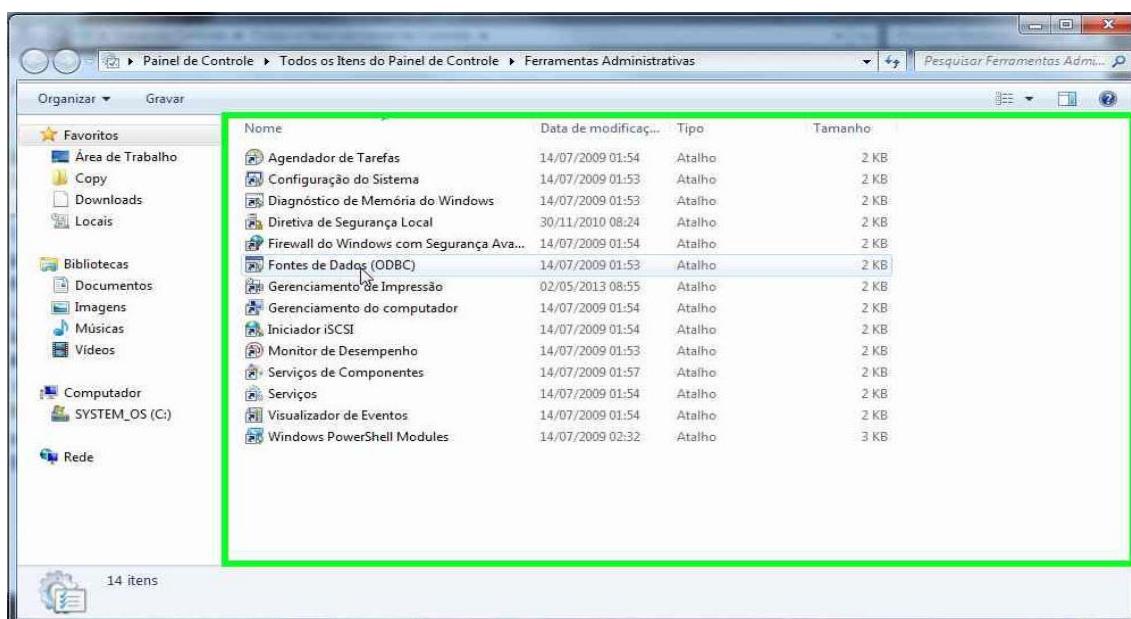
Painel de Controle ▸ Todos os Itens do Painel de Controle ▸ Ferramentas Administrativas

Pesquisar Ferramentas Admi...

Organizar ▾ Gravar

Favoritos
Área de Trabalho
Copy
Downloads
Locais

Bibliotecas
Documentos
Imagens
Músicas
Vídeos

Computador
SYSTEM_OS (C:)

Rede

| Nome | Data de modificaç... | Tipo | Tamanho |
|---|---|---|---|
| Agendador de Tarefas | 14/07/2009 01:54 | Atalho | 2 KB |
| Configuração do Sistema | 14/07/2009 01:53 | Atalho | 2 KB |
| Diagnóstico de Memória do Windows | 14/07/2009 01:53 | Atalho | 2 KB |
| Diretiva de Segurança Local | 30/11/2010 08:24 | Atalho | 2 KB |
| Firewall do Windows com Segurança Ava... | 14/07/2009 01:54 | Atalho | 2 KB |
| Fontes de Dados (ODBC) | 14/07/2009 01:53 | Atalho | 2 KB |
| Gerenciamento de Impressão | 02/05/2013 08:55 | Atalho | 2 KB |
| Gerenciamento do computador | 14/07/2009 01:54 | Atalho | 2 KB |
| Iniciador iSCSI | 14/07/2009 01:54 | Atalho | 2 KB |
| Monitor de Desempenho | 14/07/2009 01:53 | Atalho | 2 KB |
| Serviços de Componentes | 14/07/2009 01:57 | Atalho | 2 KB |
| Serviços | 14/07/2009 01:54 | Atalho | 2 KB |
| Visualizador de Eventos | 14/07/2009 01:54 | Atalho | 2 KB |
| Windows PowerShell Modules | 14/07/2009 02:32 | Atalho | 3 KB |

14 itens